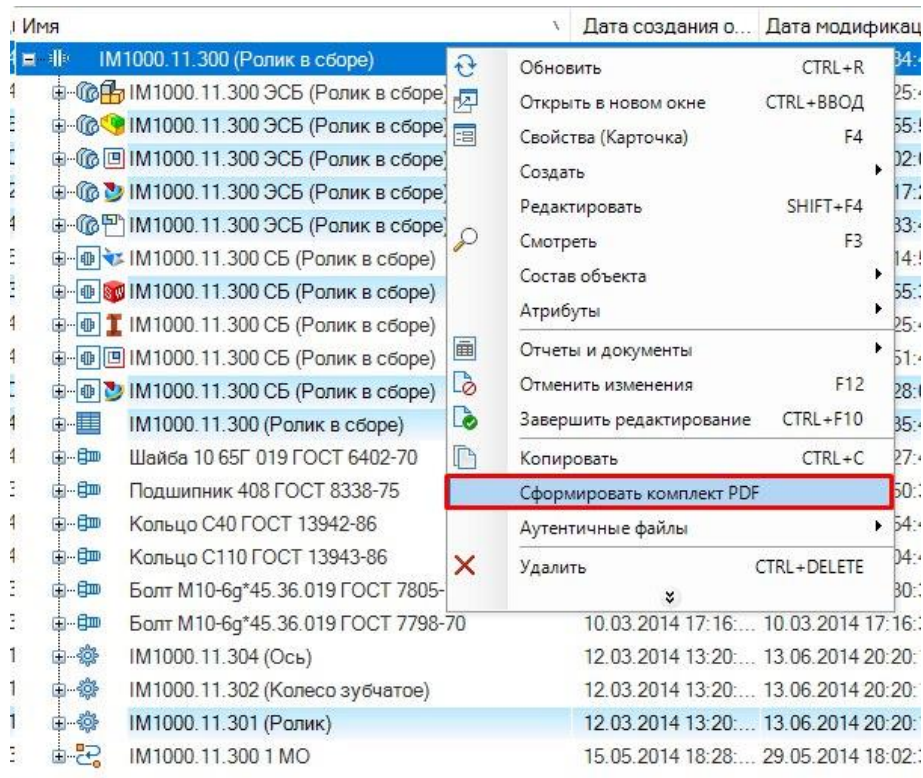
Имя | Дата создания о... | Дата модификац

IM1000.11.300 (Ролик в сборе)
IM1000.11.300 ЭСБ (Ролик в сборе)
IM1000.11.300 ЭСБ (Ролик в сборе)
IM1000.11.300 ЭСБ (Ролик в сборе)
IM1000.11.300 ЭСБ (Ролик в сборе)
IM1000.11.300 ЭСБ (Ролик в сборе)
IM1000.11.300 СБ (Ролик в сборе)
IM1000.11.300 СБ (Ролик в сборе)
IM1000.11.300 СБ (Ролик в сборе)
IM1000.11.300 СБ (Ролик в сборе)
IM1000.11.300 СБ (Ролик в сборе)
IM1000.11.300 (Ролик в сборе)
Шайба 10 65Г 019 ГОСТ 6402-70
Подшипник 408 ГОСТ 8338-75
Кольцо С40 ГОСТ 13942-86
Кольцо С110 ГОСТ 13943-86
Болт М10-6g*45.36.019 ГОСТ 7805-
Болт М10-6g*45.36.019 ГОСТ 7798-70 | 10.03.2014 17:16:... | 10.03.2014 17:16:
IM1000.11.304 (Ось) | 12.03.2014 13:20:... | 13.06.2014 20:20:
IM1000.11.302 (Колесо зубчатое) | 12.03.2014 13:20:... | 13.06.2014 20:20:
IM1000.11.301 (Ролик) | 12.03.2014 13:20:... | 13.06.2014 20:20:
IM1000.11.300 1 МО | 15.05.2014 18:28:... | 29.05.2014 18:02:

Обновить CTRL+R
Открыть в новом окне CTRL+ВВОД
Свойства (Карточка) F4
Создать
Редактировать SHIFT+F4
Смотреть F3
Состав объекта
Атрибуты
Отчеты и документы
Отменить изменения F12
Завершить редактирование CTRL+F10
Копировать CTRL+C
Сформировать комплект PDF
Аутентичные файлы
Удалить CTRL+DELETE